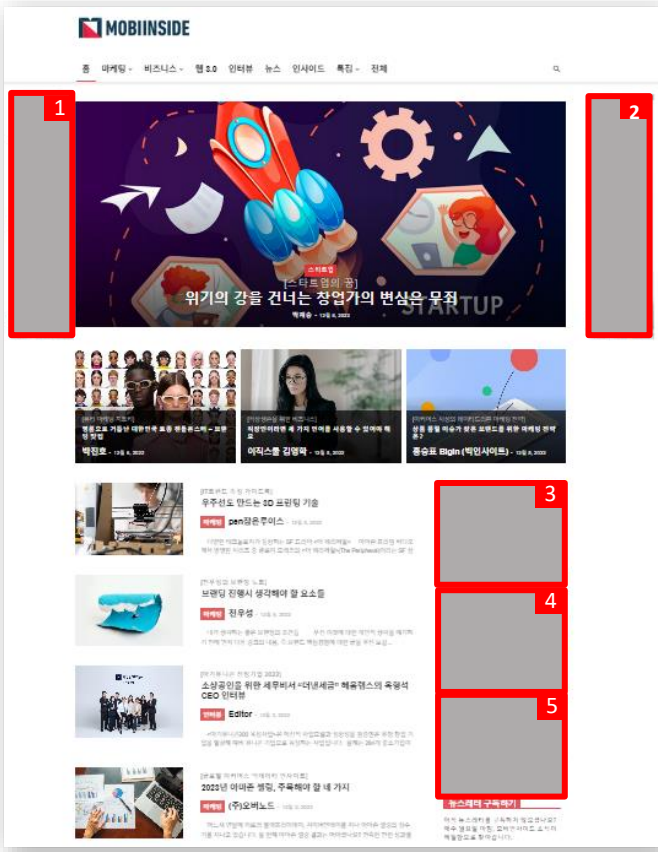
MOBIINSIDE

홈 마케팅 비즈니스 웹 3.0 인터뷰 뉴스 인사이드 특집 전체

1

2

스타트업

[스타트업의 꿈]

위기의 강을 건너는 창업가의 변신은 무죄

STARTUP

박재승 - 12월 6, 2023

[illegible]

브랜드로 기둥난 대한민국 최초 원플러스원 – 브랜딩 맛집

박진호 - 12월 6, 2023

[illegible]

직장인이라면 꼭 가져 만해를 사용할 수 있어야 하죠

이직스쿨 김영학 - 12월 6, 2023

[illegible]

신뢰 품질 이슈가 많은 브랜드를 위한 마케팅 전략은?

홍승표 Bigin (빅인사이트) - 12월 6, 2023

3

[IT트렌드 전망 가이드북]

우주선도 만드는 3D 프린팅 기술

마케팅 pan잠은루이스 - 12월 6, 2023

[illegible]

[마우징의 브랜딩 노트]

브랜딩 진행시 생각해야 할 요소들

4

마케팅 전우성 - 12월 6, 2023

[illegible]

5

[위기를 나은 전환가들 2023]

소상공인을 위한 세무비서 "더낸세금" 혜움랩스의 옥형석 CEO 인터뷰

인터뷰 Editor - 12월 6, 2023

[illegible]

[글로벌 마케팅의 이해하기 가이드북]

2023년 아마존 셀링, 주목해야 할 네 가지

마케팅 (주)오버느드 - 12월 6, 2023

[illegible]

뉴스레터 구독하기

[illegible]